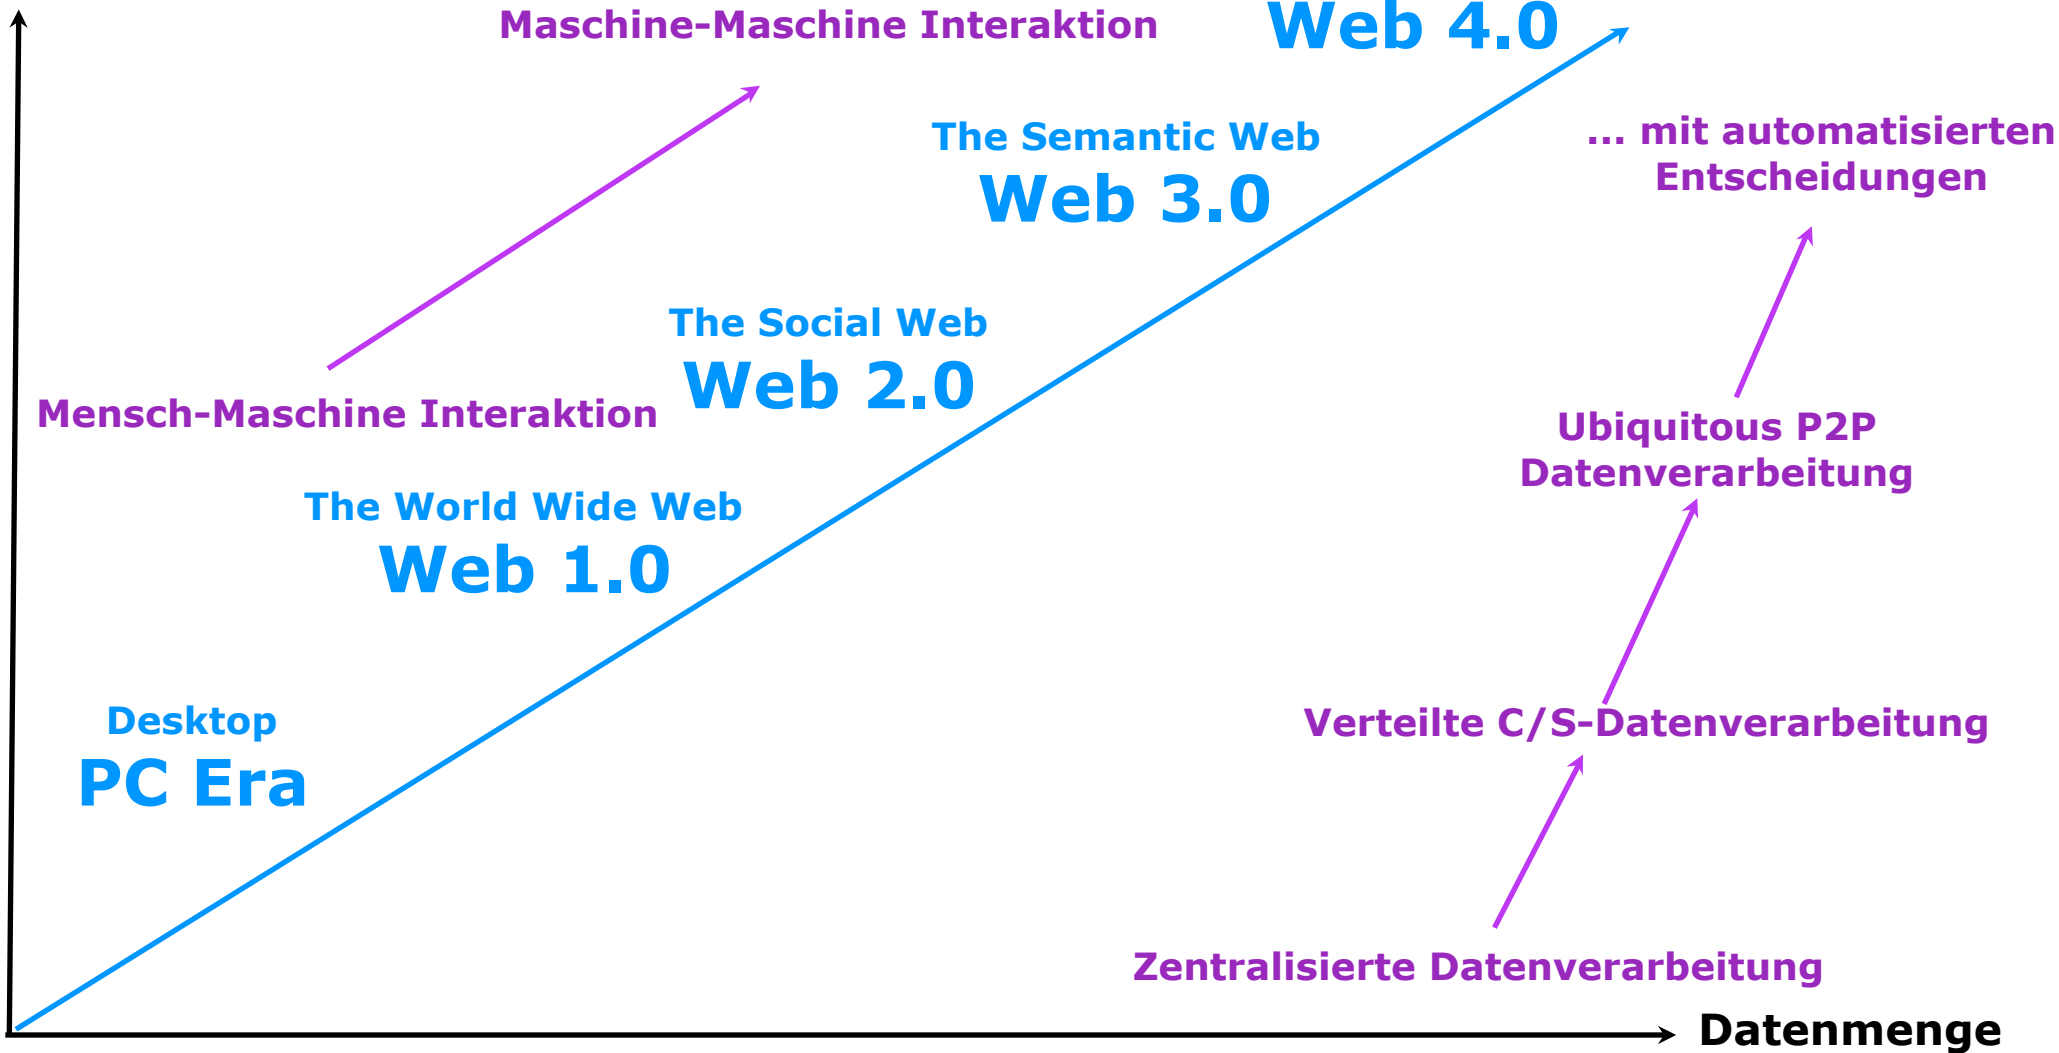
Maschine-Maschine Interaktion

Web 4.0

The Semantic Web
Web 3.0

... mit automatisierten Entscheidungen

The Social Web
Web 2.0

Mensch-Maschine Interaktion

Ubiquitous P2P Datenverarbeitung

The World Wide Web
Web 1.0

Desktop
PC Era

Verteilte C/S-Datenverarbeitung

Zentralisierte Datenverarbeitung

Datenmenge